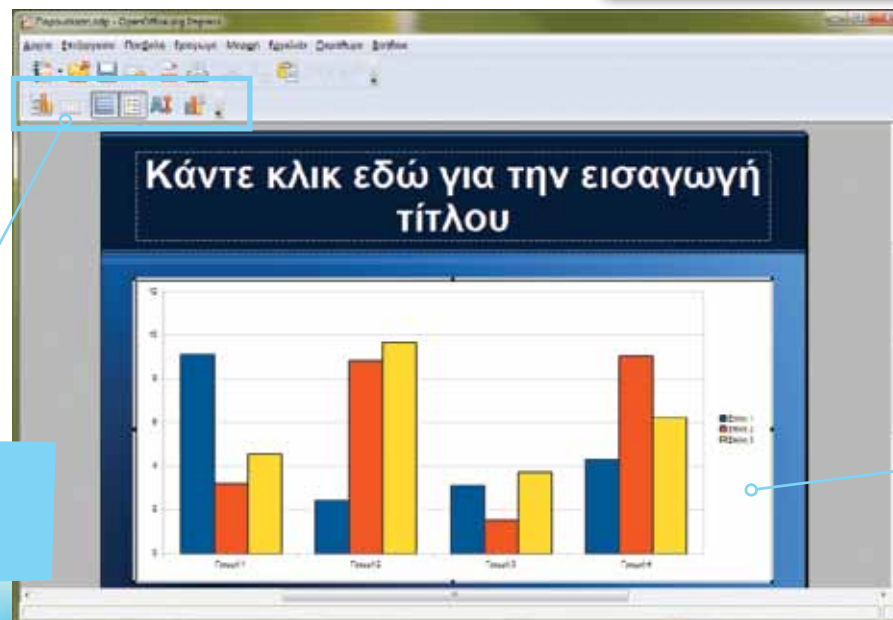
Παρουσίαση.odp - OpenOffice.org Impress

Αρχείο Επεξεργασία Προβολή Εισαγωγή Μορφή Εργαλεία Παράθυρο Βοήθεια

Κάντε κλικ εδώ για την εισαγωγή τίτλου

12
10
8
6
4
2
0

Στήλη 1
Στήλη 2
Στήλη 3

Γραμμή 1
Γραμμή 2
Γραμμή 3
Γραμμή 4